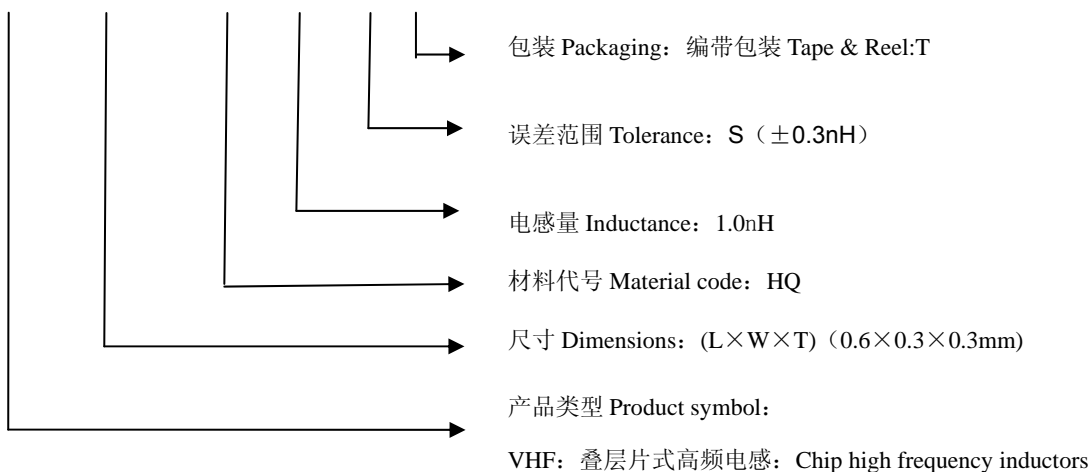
包装 Packaging：编带包装 Tape & Reel:T

误差范围 Tolerance：S（±0.3nH）

电感量 Inductance：1.0nH

材料代号 Material code：HQ

尺寸 Dimensions：(L×W×T)（0.6×0.3×0.3mm)

产品类型 Product symbol：

VHF：叠层片式高频电感：Chip high frequency inductors